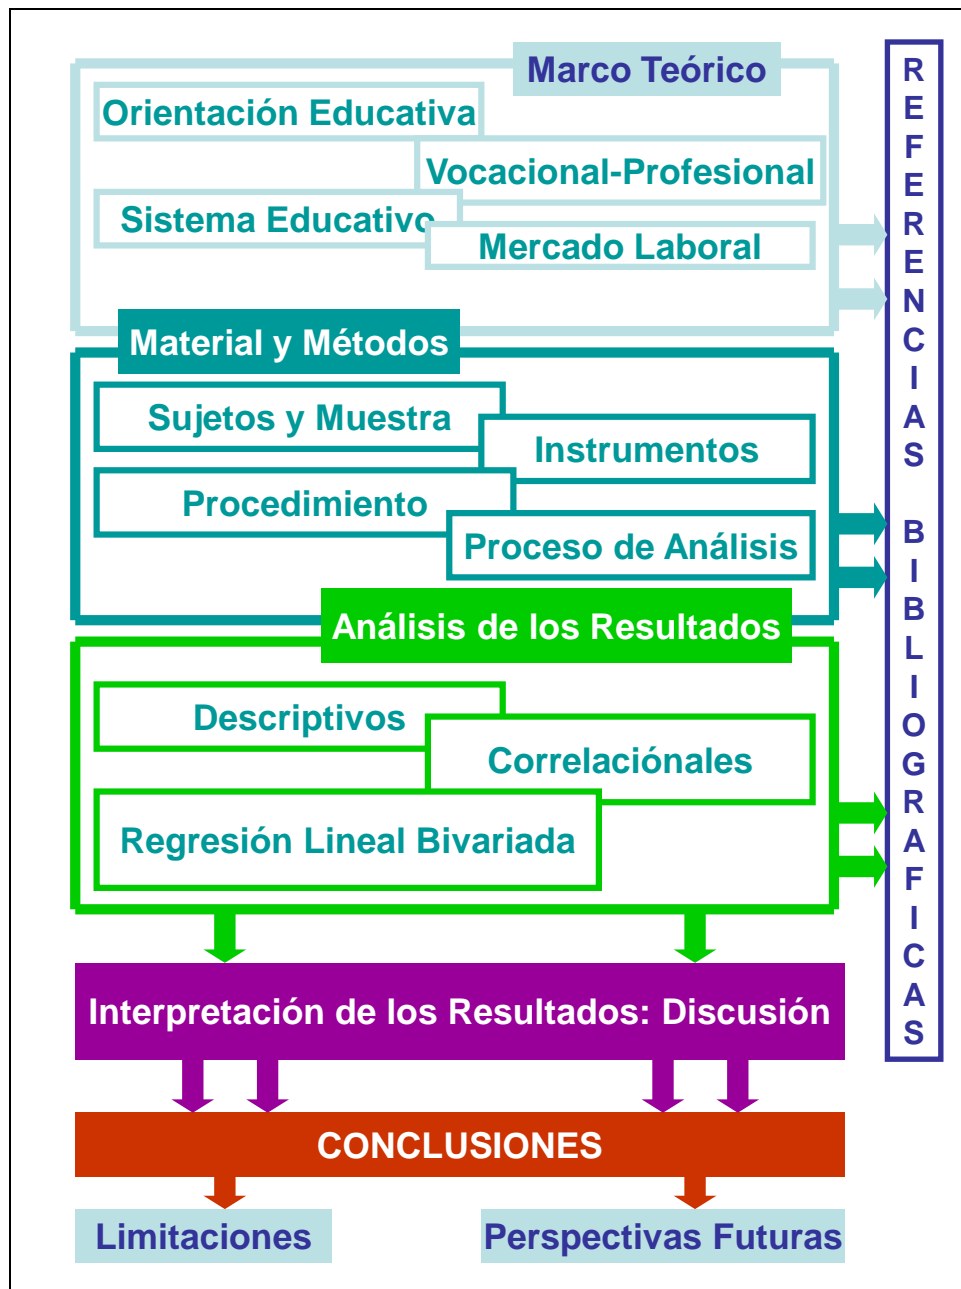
Marco Teórico

Orientación Educativa

Vocacional-Profesional

Sistema Educativo

Mercado Laboral

Material y Métodos

Sujetos y Muestra

Instrumentos

Procedimiento

Proceso de Análisis

Análisis de los Resultados

Descriptivos

Correlaciónales

Regresión Lineal Bivariada

Interpretación de los Resultados: Discusión

CONCLUSIONES

Limitaciones

Perspectivas Futuras

REFERENCIAS BIBLIOGRAFICAS